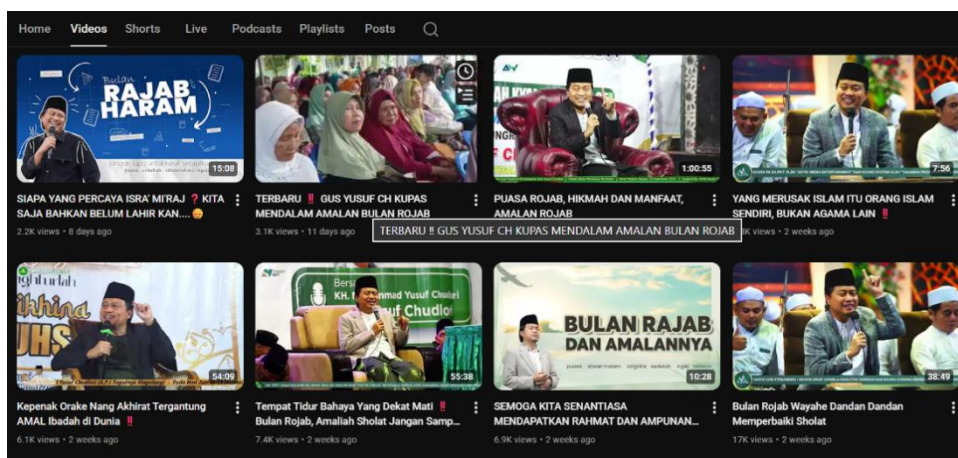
Home Videos Shorts Live Podcasts Playlists Posts

Bulan RAJAB HARAM

15:08

SIAPA YANG PERCAYA ISRA' MI'RAJ ❓ KITA SAJA BAHKAN BELUM LAHIR KAN.... 😝

2.2K views • 8 days ago

TERBARU ‼️ GUS YUSUF CH KUPAS MENDALAM AMALAN BULAN ROJAB

3.1K views • 11 days ago

TERBARU ‼️ GUS YUSUF CH KUPAS MENDALAM AMALAN BULAN ROJAB

1:00:55

PUASA ROJAB, HIKMAH DAN MANFAAT, AMALAN ROJAB

7:56

YANG MERUSAK ISLAM ITU ORANG ISLAM SENDIRI, BUKAN AGAMA LAIN ‼️

3K views • 2 weeks ago

54:09

Kepenak Orake Nang Akhirat Tergantung AMAL Ibadah di Dunia ‼️

6.1K views • 2 weeks ago

55:38

Tempat Tidur Bahaya Yang Dekat Mati ‼️ Bulan Rojab, Amaliah Sholat Jangan Samp...

7.4K views • 2 weeks ago

BULAN RAJAB DAN AMALANNYA

10:28

SEMOGA KITA SENANTIASA MENDAPATKAN RAHMAT DAN AMPUNAN...

6.9K views • 2 weeks ago

38:49

Bulan Rojab Wayahe Dandan Dandan Memperbaiki Sholat

17K views • 2 weeks ago